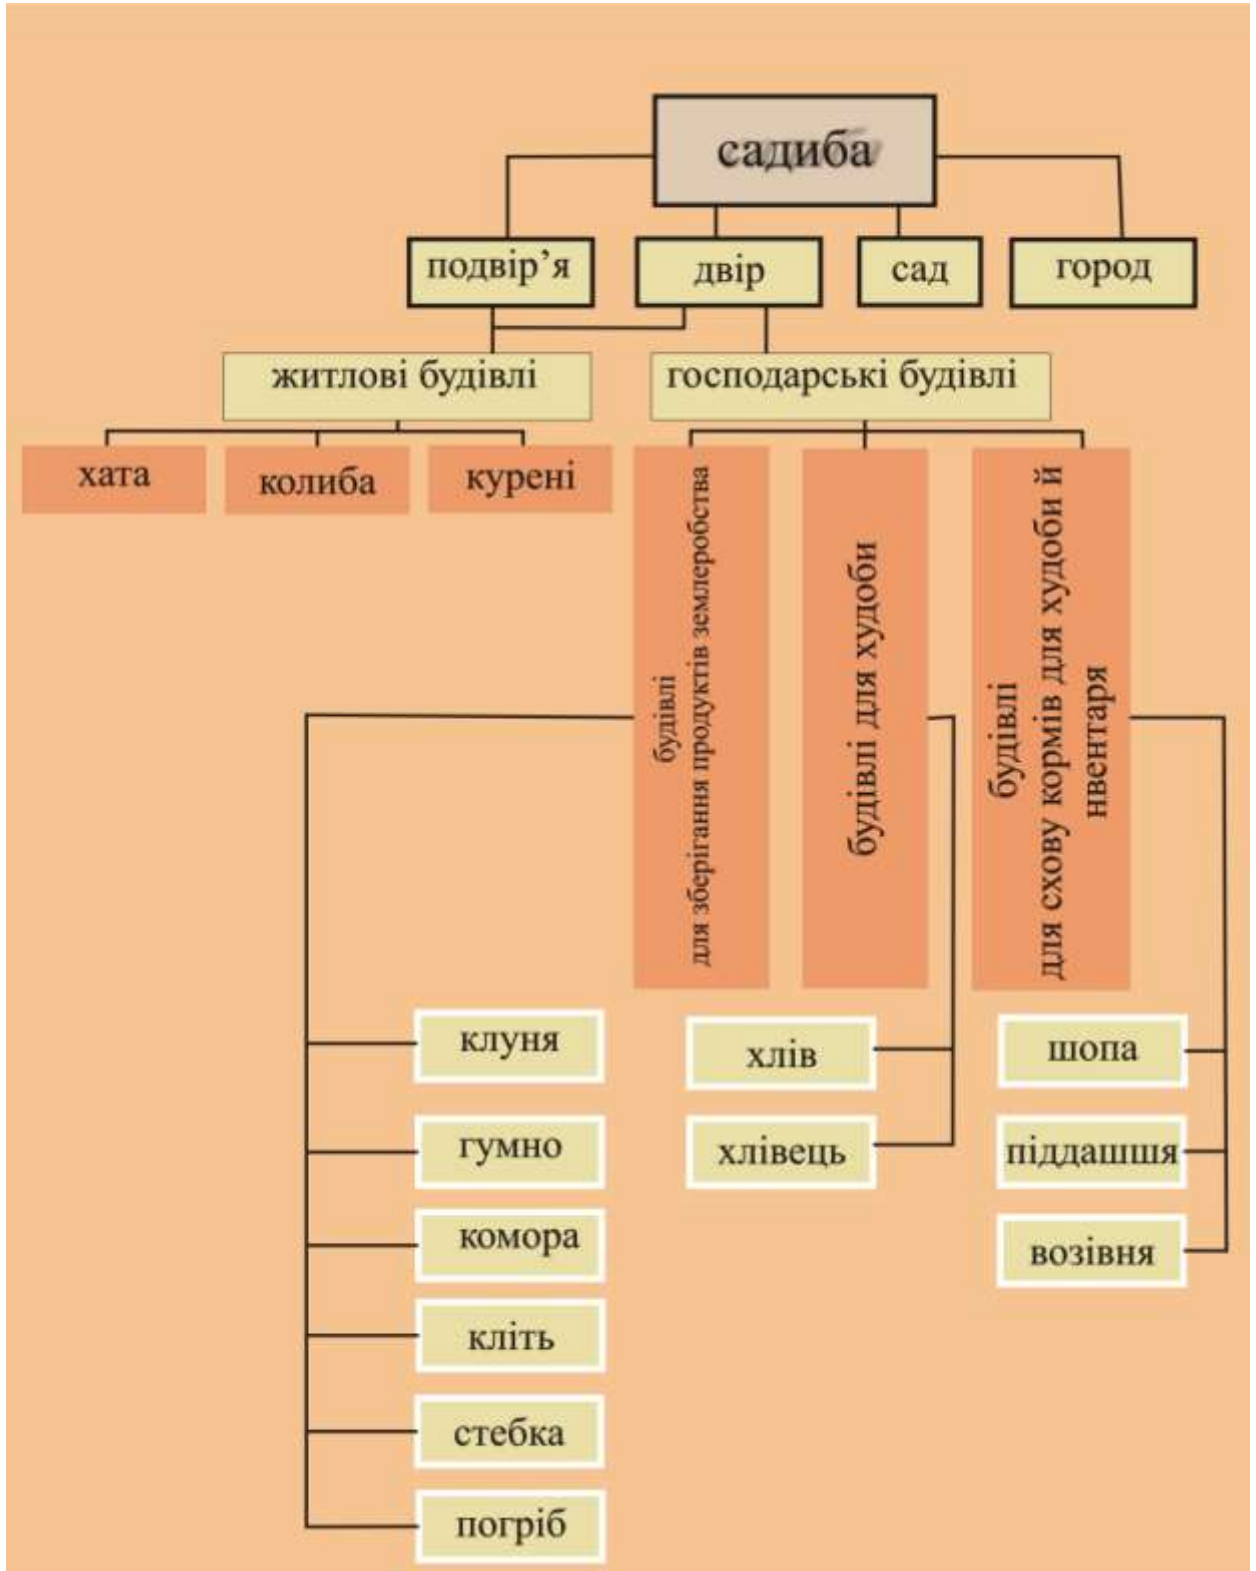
садиба

подвір'я

двір

сад

город

житлові будівлі

господарські будівлі

хата

колиба

курені

будівлі для зберігання продуктів землеробства

будівлі для худоби

будівлі для схову кормів для худоби й нвентаря

клуня

гумно

комора

кліть

стебка

погріб

хлів

хлівець

шопа

піддашшя

возівня